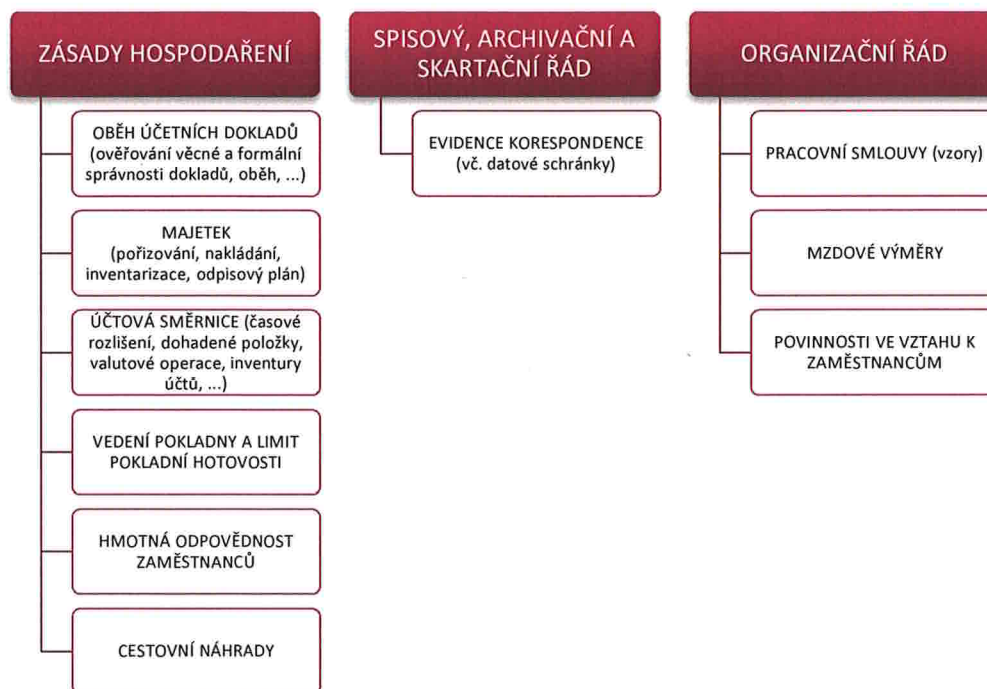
ZÁSADY HOSPODAŘENÍ

OBĚH ÚČETNÍCH DOKLADŮ (ověřování věcné a formální správnosti dokladů, oběh, ...)

MAJETEK (pořizování, nakládání, inventarizace, odpisový plán)

ÚČTOVÁ SMĚRNICE (časové rozlišení, dohadené položky, valutové operace, inventury účtů, ...)

VEDENÍ POKLADNY A LIMIT POKLADNÍ HOTOVOSTI

HMOTNÁ ODPOVĚDNOST ZAMĚSTNANCŮ

CESTOVNÍ NÁHRADY

SPISOVÝ, ARCHIVAČNÍ A SKARTAČNÍ ŘÁD

EVIDENCE KORESPONDENCE (vč. datové schránky)

ORGANIZAČNÍ ŘÁD

PRACOVNÍ SMLOUVY (vzory)

MZDOVÉ VÝMĚRY

POVINNOSTI VE VZTAHU K ZAMĚSTNANCŮM